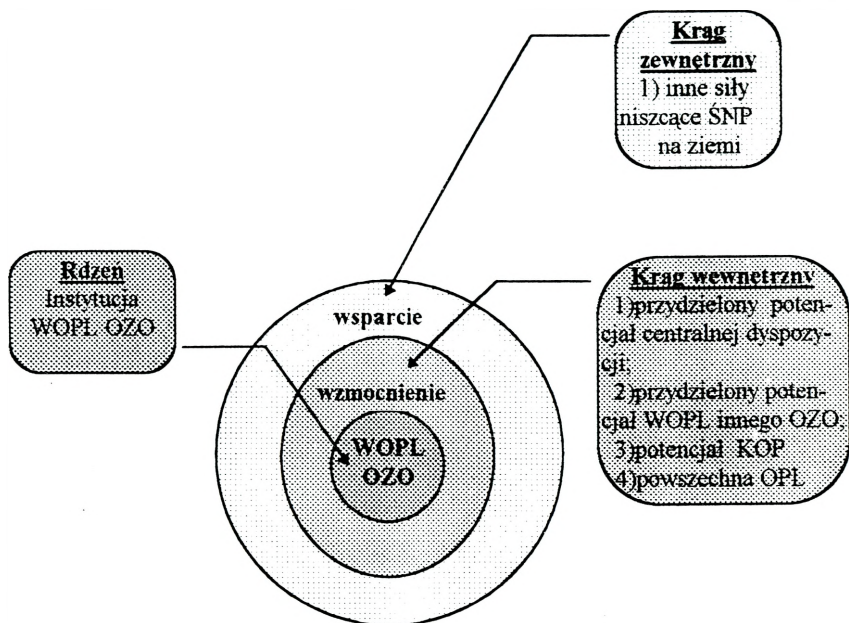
Krąg zewnętrzny
1) inne siły niszczące ŚNP na ziemi

Rdzeń
Instytucja WOPL OZO

Krąg wewnętrzny
1)przydzielony potencjał centralnej dyspozycji;
2)przydzielony potencjał WOPL innego OZO;
3)potencjał KOP
4)powszechna OPL

wsparcie

wzmocnienie

WOPL OZO